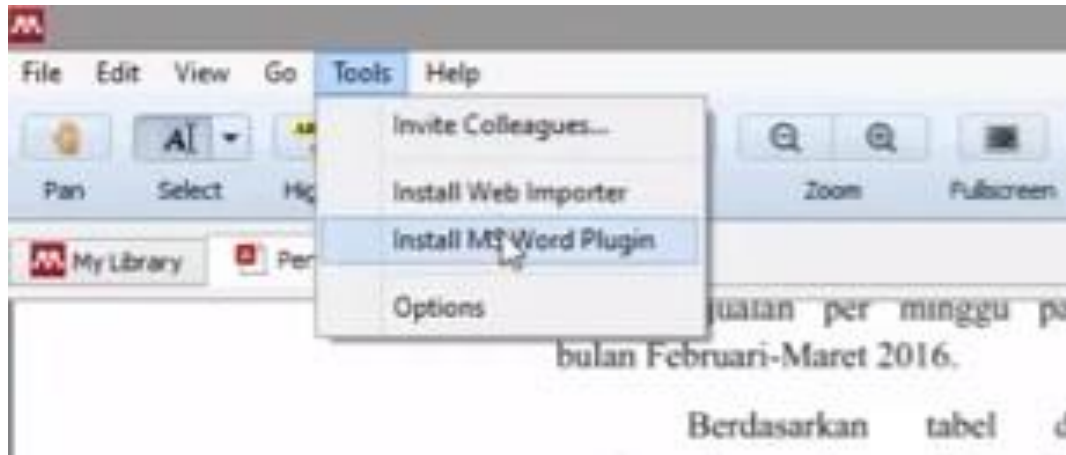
File Edit View Go Tools Help

Pan Select Hi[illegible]

Invite Colleagues...

Install Web Importer

Install MS Word Plugin

Options

Zoom Fullscreen

My Library Pen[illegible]

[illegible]juatan per minggu pa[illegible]
bulan Februari-Maret 2016.

Berdasarkan tabel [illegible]